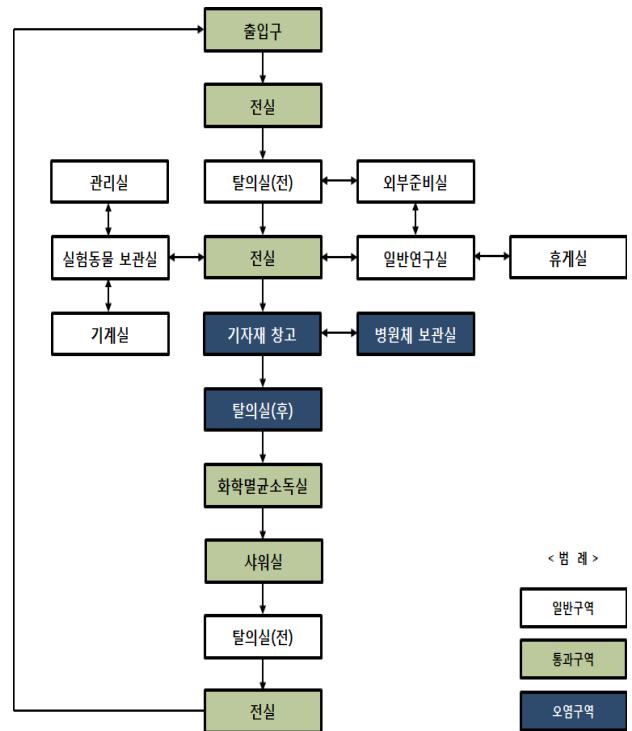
출입구

전실

관리실

탈의실(전)

외부준비실

실험동물 보관실

전실

일반연구실

휴게실

기계실

기자재 창고

병원체 보관실

탈의실(후)

화학멸균소독실

샤워실

< 범 례 >

탈의실(전)

일반구역

통과구역

전실

오염구역